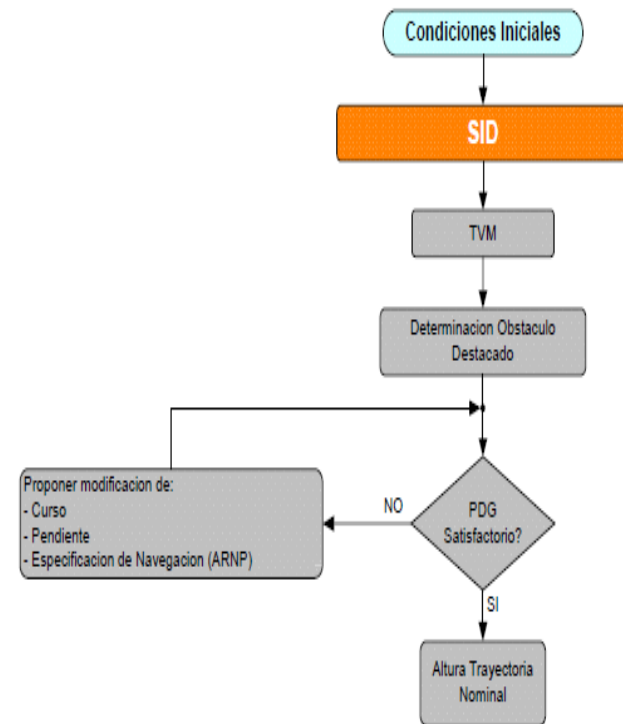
Condiciones Iniciales

SID

TVM

Determinacion Obstaculo Destacado

PDG Satisfactorio?

NO

Proponer modificacion de:
- Curso
- Pendiente
- Especificacion de Navegacion (ARNP)

SI

Altura Trayectoria Nominal